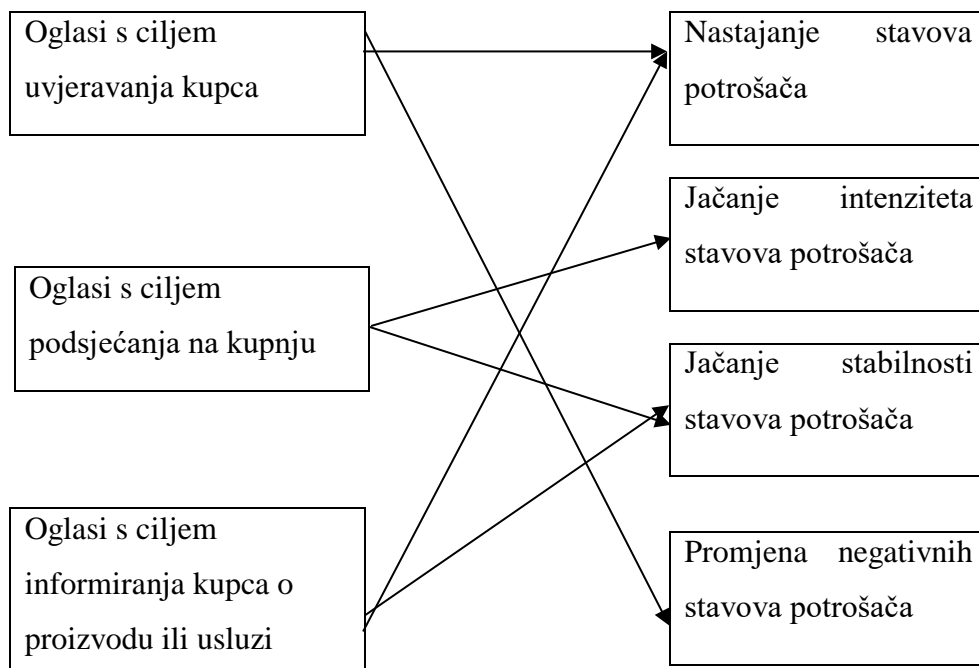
Oglasi s ciljem uvjeravanja kupca

Oglasi s ciljem podsjećanja na kupnju

Oglasi s ciljem informiranja kupca o proizvodu ili usluzi

Nastajanje stavova potrošača

Jačanje intenziteta stavova potrošača

Jačanje stabilnosti stavova potrošača

Promjena negativnih stavova potrošača